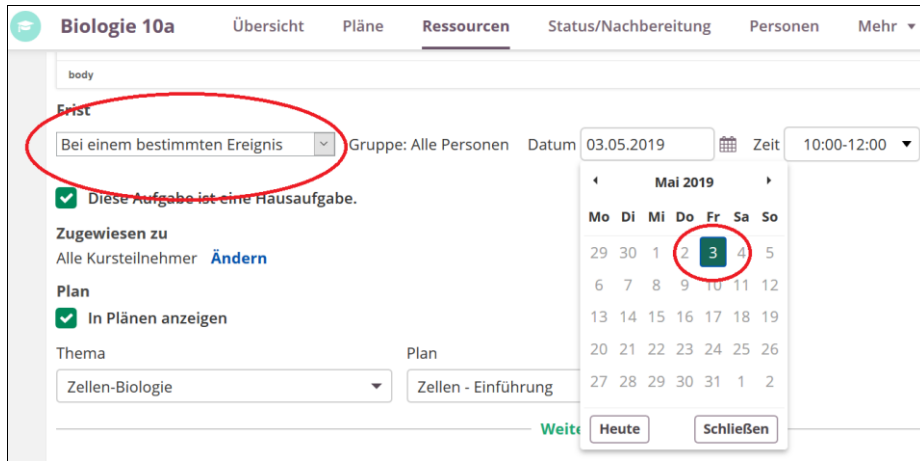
Biologie 10a Übersicht Pläne Ressourcen Status/Nachbereitung Personen Mehr ▾

body

Frist

Bei einem bestimmten Ereignis Gruppe: Alle Personen Datum 03.05.2019 Zeit 10:00-12:00

Diese Aufgabe ist eine Hausaufgabe.

Zugewiesen zu
Alle Kursteilnehmer Ändern

Plan
In Plänen anzeigen

Thema
Zellen-Biologie

Plan
Zellen - Einführung

Weite

Mai 2019

| Mo | Di | Mi | Do | Fr | Sa | So |
|---|---|---|---|---|---|---|
| 29 | 30 | 1 | 2 | 3 | 4 | 5 |
| 6 | 7 | 8 | 9 | 10 | 11 | 12 |
| 13 | 14 | 15 | 16 | 17 | 18 | 19 |
| 20 | 21 | 22 | 23 | 24 | 25 | 26 |
| 27 | 28 | 29 | 30 | 31 | 1 | 2 |

Heute Schließen